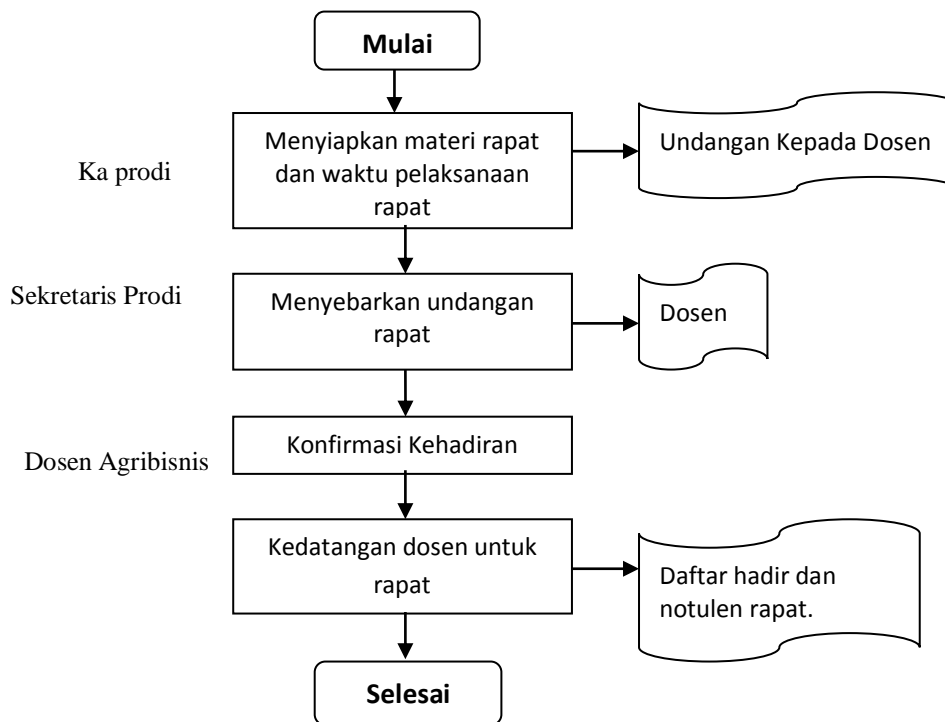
Mulai

Ka prodi

Menyiapkan materi rapat dan waktu pelaksanaan rapat

Undangan Kepada Dosen

Sekretaris Prodi

Menyebarkan undangan rapat

Dosen

Dosen Agribisnis

Konfirmasi Kehadiran

Kedatangan dosen untuk rapat

Daftar hadir dan notulen rapat.

Selesai